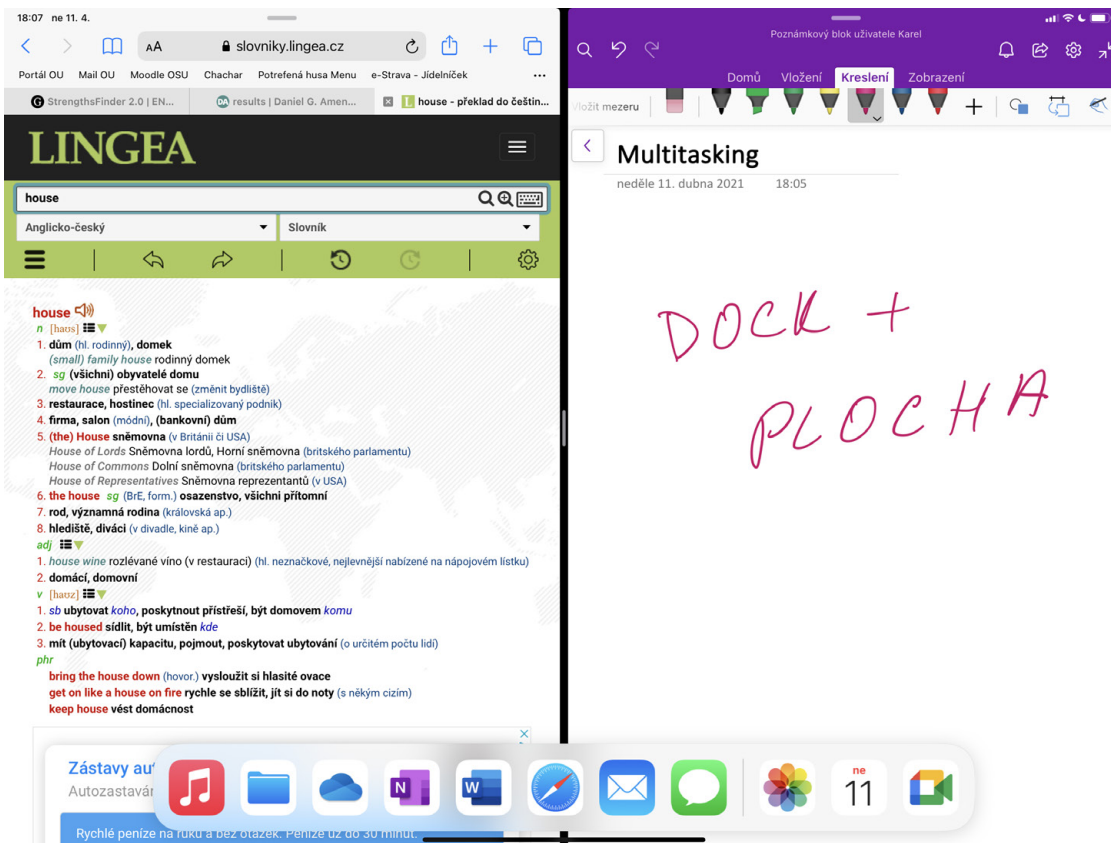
18:07 ne 11. 4.

AA slovniky.lingea.cz

Portál OU Mail OU Moodle OSU Chachar Potrefená husa Menu e-Strava - Jídelníček

StrengthsFinder 2.0 | EN... results | Daniel G. Amen... house - překlad do češtin...

LINGEA

house

Anglicko-český

Slovník

house
n [haʊs]
1. dům (hl. rodinný), domek
(small) family house rodinný domek
2. sg (všichni) obyvatelé domu
move house přestěhovat se (změnit bydliště)
3. restaurace, hostinec (hl. specializovaný podnik)
4. firma, salon (módní), (bankovní) dům
5. (the) House sněmovna (v Británii či USA)
House of Lords Sněmovna lordů, Horní sněmovna (britského parlamentu)
House of Commons Dolní sněmovna (britského parlamentu)
House of Representatives Sněmovna reprezentantů (v USA)
6. the house sg (BrE, form.) osazenstvo, všichni přítomní
7. rod, významná rodina (královská ap.)
8. hlediště, diváci (v divadle, kině ap.)
adj
1. house wine rozlévané víno (v restauraci) (hl. neznačkové, nejlevnější nabízené na nápojovém lístku)
2. domácí, domovní
v [haʊz]
1. sb ubytovat koho, poskytnout přístřeší, být domovem komu
2. be housed sídlit, být umístěn kde
3. mít (ubytovací) kapacitu, pojmout, poskytovat ubytování (o určitém počtu lidí)
phr
bring the house down (hovor.) vysloužit si hlasité ovace
get on like a house on fire rychle se sblížit, jít si do noty (s někým cizím)
keep house vést domácnost

Zástavy au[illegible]
Autozastav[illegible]
Rychlé peníze na ruku a bez otázek. Peníze už do 30 minut.

Poznámkový blok uživatele Karel

Domů Vložení Kreslení Zobrazení

Vložit mezeru

Multitasking
neděle 11. dubna 2021 18:05

DOCK +
PLOCHA

ne
11